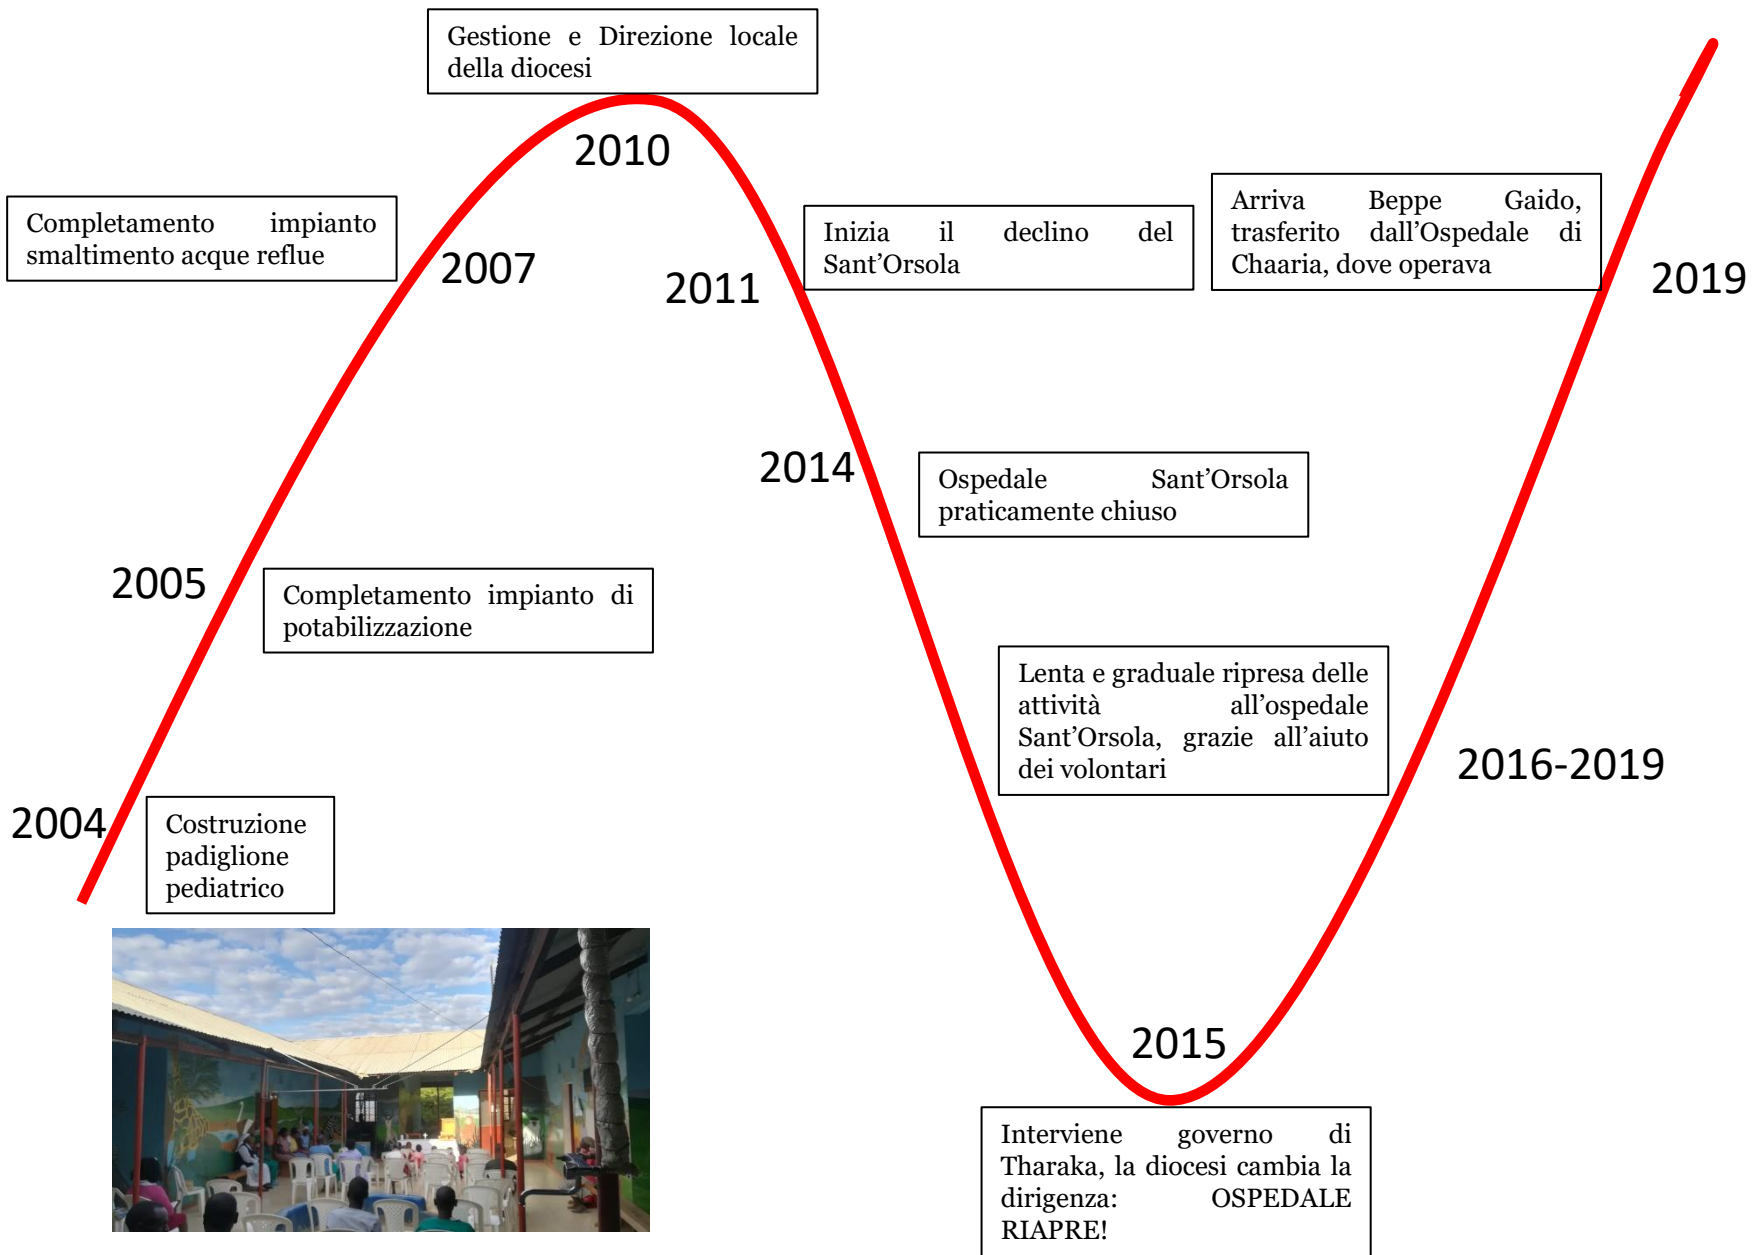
Gestione e Direzione locale della diocesi

2010

Completamento impianto smaltimento acque reflue

2007

2011

Inizia il declino del Sant'Orsola

Arriva Beppe Gaido, trasferito dall'Ospedale di Chaaria, dove operava

2019

2014

Ospedale Sant'Orsola praticamente chiuso

2005

Completamento impianto di potabilizzazione

Lenta e graduale ripresa delle attività all'ospedale Sant'Orsola, grazie all'aiuto dei volontari

2016-2019

2004

Costruzione padiglione pediatrico

2015

Interviene governo di Tharaka, la diocesi cambia la dirigenza: OSPEDALE RIAPRE!